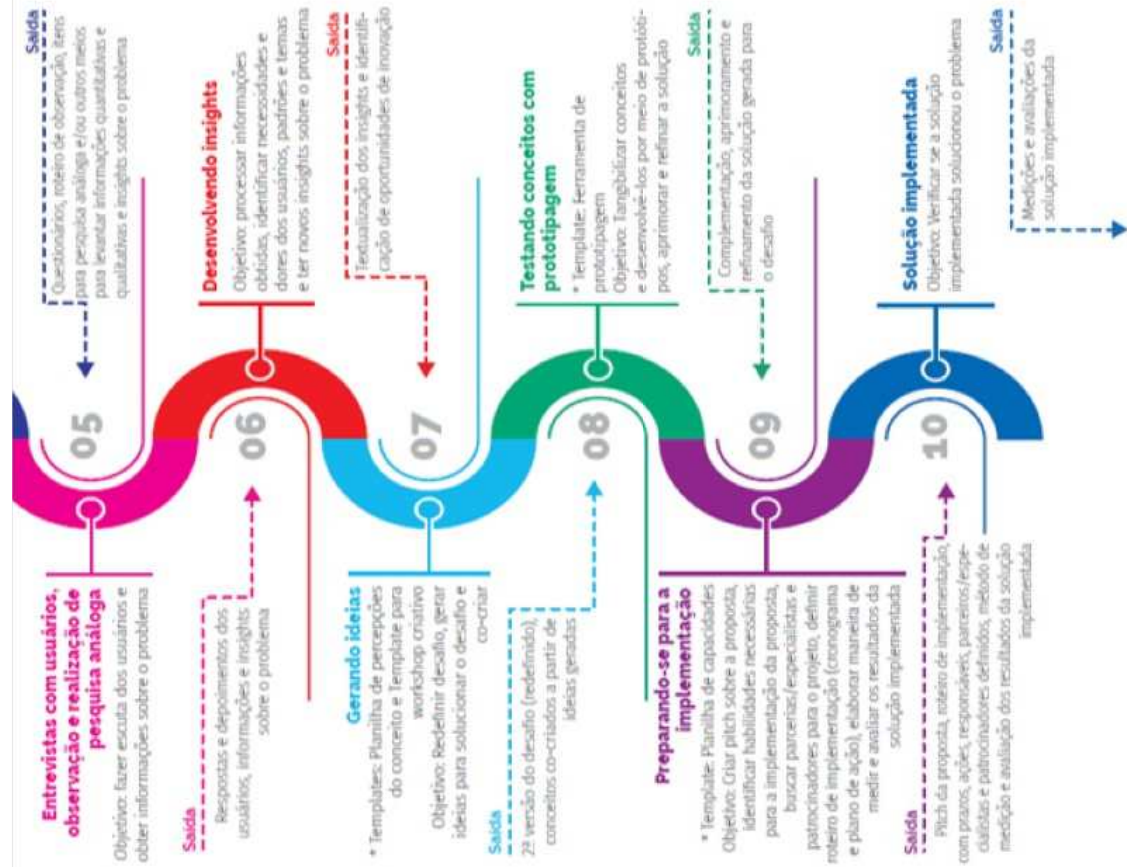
05

Entrevistas com usuários, observação e realização de pesquisa análoga

Objetivo: fazer escuta dos usuários e obter informações sobre o problema

Saída
Questionário, roteiro de observação, itens para pesquisa análoga e/ou outros meios para levantar informações quantitativas e qualitativas e insights sobre o problema

06

Desenvolvendo insights

Objetivo: processar informações obtidas, identificar necessidades e dores dos usuários, padrões e temas e ter novos insights sobre o problema

Saída
Respostas e depoimentos dos usuários, informações e insights sobre o problema

Saída
Textualização dos insights e identificação de oportunidades de inovação

07

Gerando ideias

* Templates: Planilha de percepções do conceito e Template para workshop criativo
Objetivo: Redefinir desafio, gerar ideias para solucionar o desafio e co-criar

08

Testando conceitos com prototipagem

* Template: Ferramenta de prototipagem
Objetivo: Tangibilizar conceitos e desenvolvê-los por meio de protótipos, aprimorar e refinar a solução

Saída
2ª versão do desafio (redefinido), conceitos co-criados a partir de ideias geradas

Saída
Complementação, aprimoramento e refinamento da solução gerada para o desafio

09

Preparando-se para a implementação

* Template: Planilha de capacidades
Objetivo: Criar pitch sobre a proposta, identificar habilidades necessárias para a implementação da proposta, buscar parcerias/especialistas e patrocinadores para o projeto, definir roteiro de implementação (cronograma e plano de ação), elaborar maneira de medir e avaliar os resultados da solução implementada

10

Solução implementada

Objetivo: Verificar se a solução implementada solucionou o problema

Saída
Pitch da proposta, roteiro de implementação, com prazos, ações, responsáveis, parceiros/especialistas e patrocinadores definidos, método de medição e avaliação dos resultados da solução implementada

Saída
Medições e avaliações da solução implementada